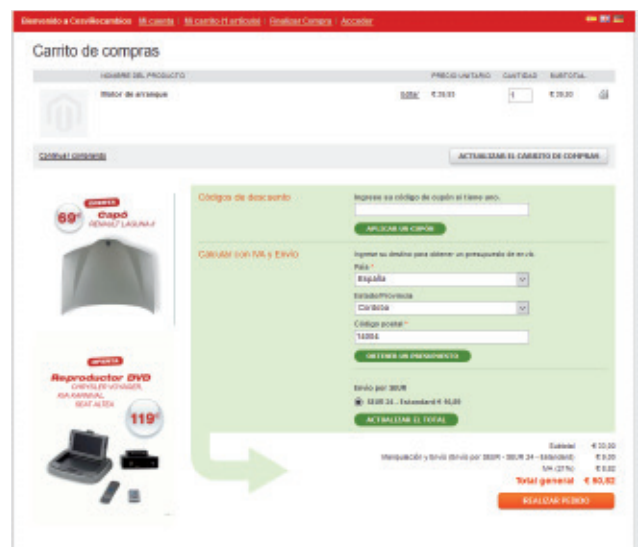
Bienvenido a Cesvilecambios | Mi cuenta | Mi carrito (1 artículo) | Realizar Compra | Acceder

Carrito de compras

| | NOMBRE DEL PRODUCTO | | PRECIO UNITARIO | CANTIDAD | SUBTOTAL |
|---|---|---|---|---|---|
| | Motor de arranque | Editar | € 20,00 | 1 | € 20,00 |

Continuar comprando

ACTUALIZAR EL CARRITO DE COMPRAS

OFERTA
69€
Capó
RENAULT LAGUNA II

OFERTA
Reproductor DVD
CHRYSLER VOYAGER
KIA KARNIVAL
SEAT ALTEA
119€

Códigos de descuento

Ingrese su código de cupón si tiene uno.

APLICAR UN CUPÓN

Calcular con IVA y Envío

Ingrese su destino para obtener un presupuesto de envío.

País *
España

Estado/Provincia
Córdoba

Código postal *
14004

OBTENER UN PRESUPUESTO

Envío por SEUR
SEUR 24 - Estandard € 50,00

ACTUALIZAR EL TOTAL

Subtotal € 20,00
Manipulación y Envío (Envío por SEUR - SEUR 24 - Estandard) € 50,00
IVA (21%) € 8,82
Total general € 60,82

REALIZAR PEDIDO